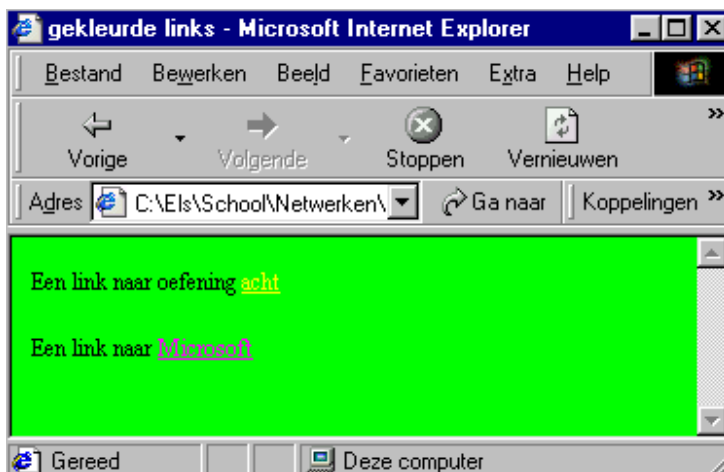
gekleurde links - Microsoft Internet Explorer

Bestand Bewerken Beeld Favorieten Extra Help

Vorige Volgende Stoppen Vernieuwen

Adres C:\Els\School\Netwerken\ Ga naar Koppelingen

Een link naar oefening acht

Een link naar Microsoft

Gereed Deze computer